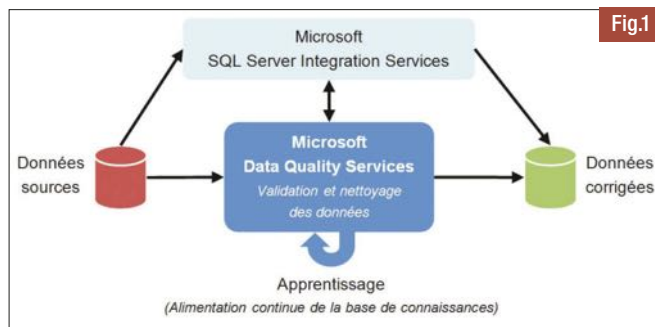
Fig.1

Microsoft
SQL Server Integration Services

Données sources

Microsoft
Data Quality Services
Validation et nettoyage des données

Données corrigées

Apprentissage
(Alimentation continue de la base de connaissances)